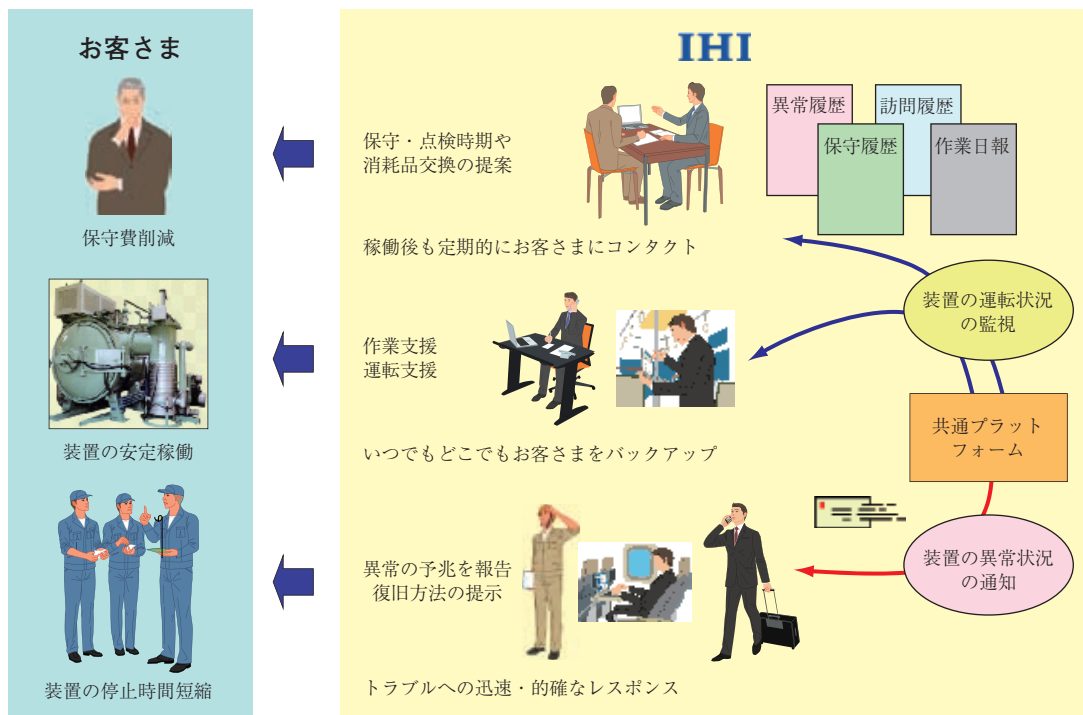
お客さま

保守費削減

装置の安定稼働

装置の停止時間短縮

IHI

保守・点検時期や
消耗品交換の提案

異常履歴
訪問履歴
保守履歴
作業日報

稼働後も定期的にお客さまにコンタクト

装置の運転状況
の監視

作業支援
運転支援

共通プラット
フォーム

いつでもどこでもお客さまをバックアップ

異常の予兆を報告
復旧方法の提示

装置の異常状況
の通知

トラブルへの迅速・的確なレスポンス